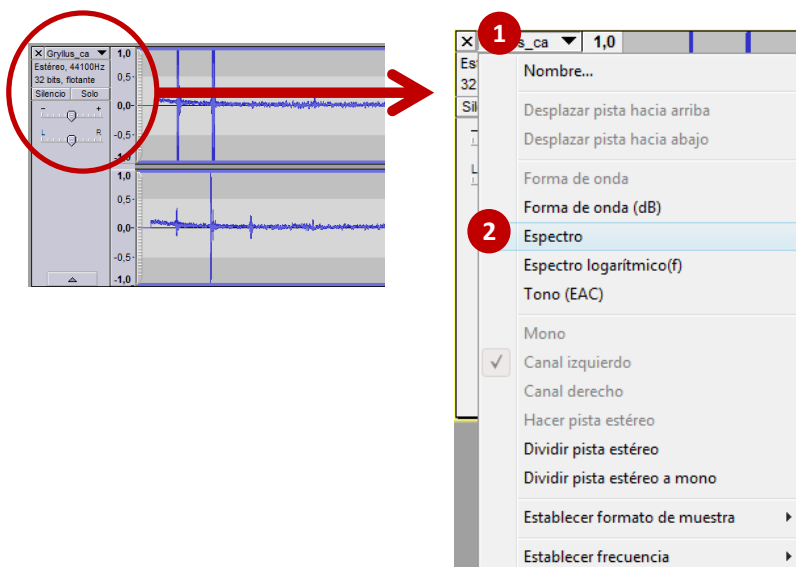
× Gryllus_ca ▼ 1,0
Estéreo, 44100Hz
32 bits, flotante
Silencio Solo
- +
L R
0,5-
0,0-
-0,5-
-1,0
1,0
0,5-
0,0-
-0,5-
-1,0

× 1 s_ca ▼ 1,0
Est
32
Sil

Nombre...
Desplazar pista hacia arriba
Desplazar pista hacia abajo
Forma de onda
Forma de onda (dB)
2 Espectro
Espectro logarítmico(f)
Tono (EAC)
Mono
✓ Canal izquierdo
Canal derecho
Hacer pista estéreo
Dividir pista estéreo
Dividir pista estéreo a mono
Establecer formato de muestra ▸
Establecer frecuencia ▸